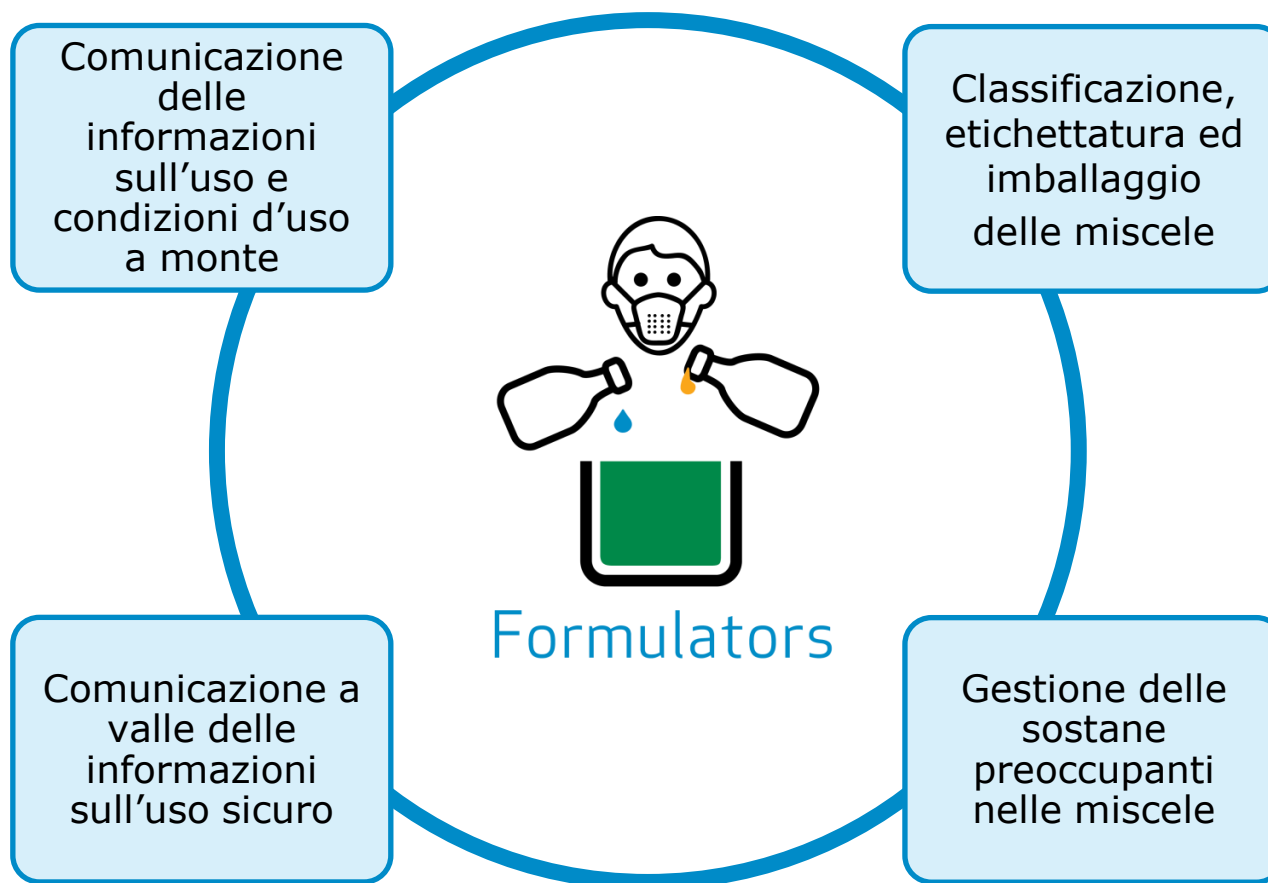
Comunicazione delle informazioni sull’uso e condizioni d’uso a monte

Classificazione, etichettatura ed imballaggio delle miscele

Formulators

Comunicazione a valle delle informazioni sull’uso sicuro

Gestione delle sostane preoccupanti nelle miscele